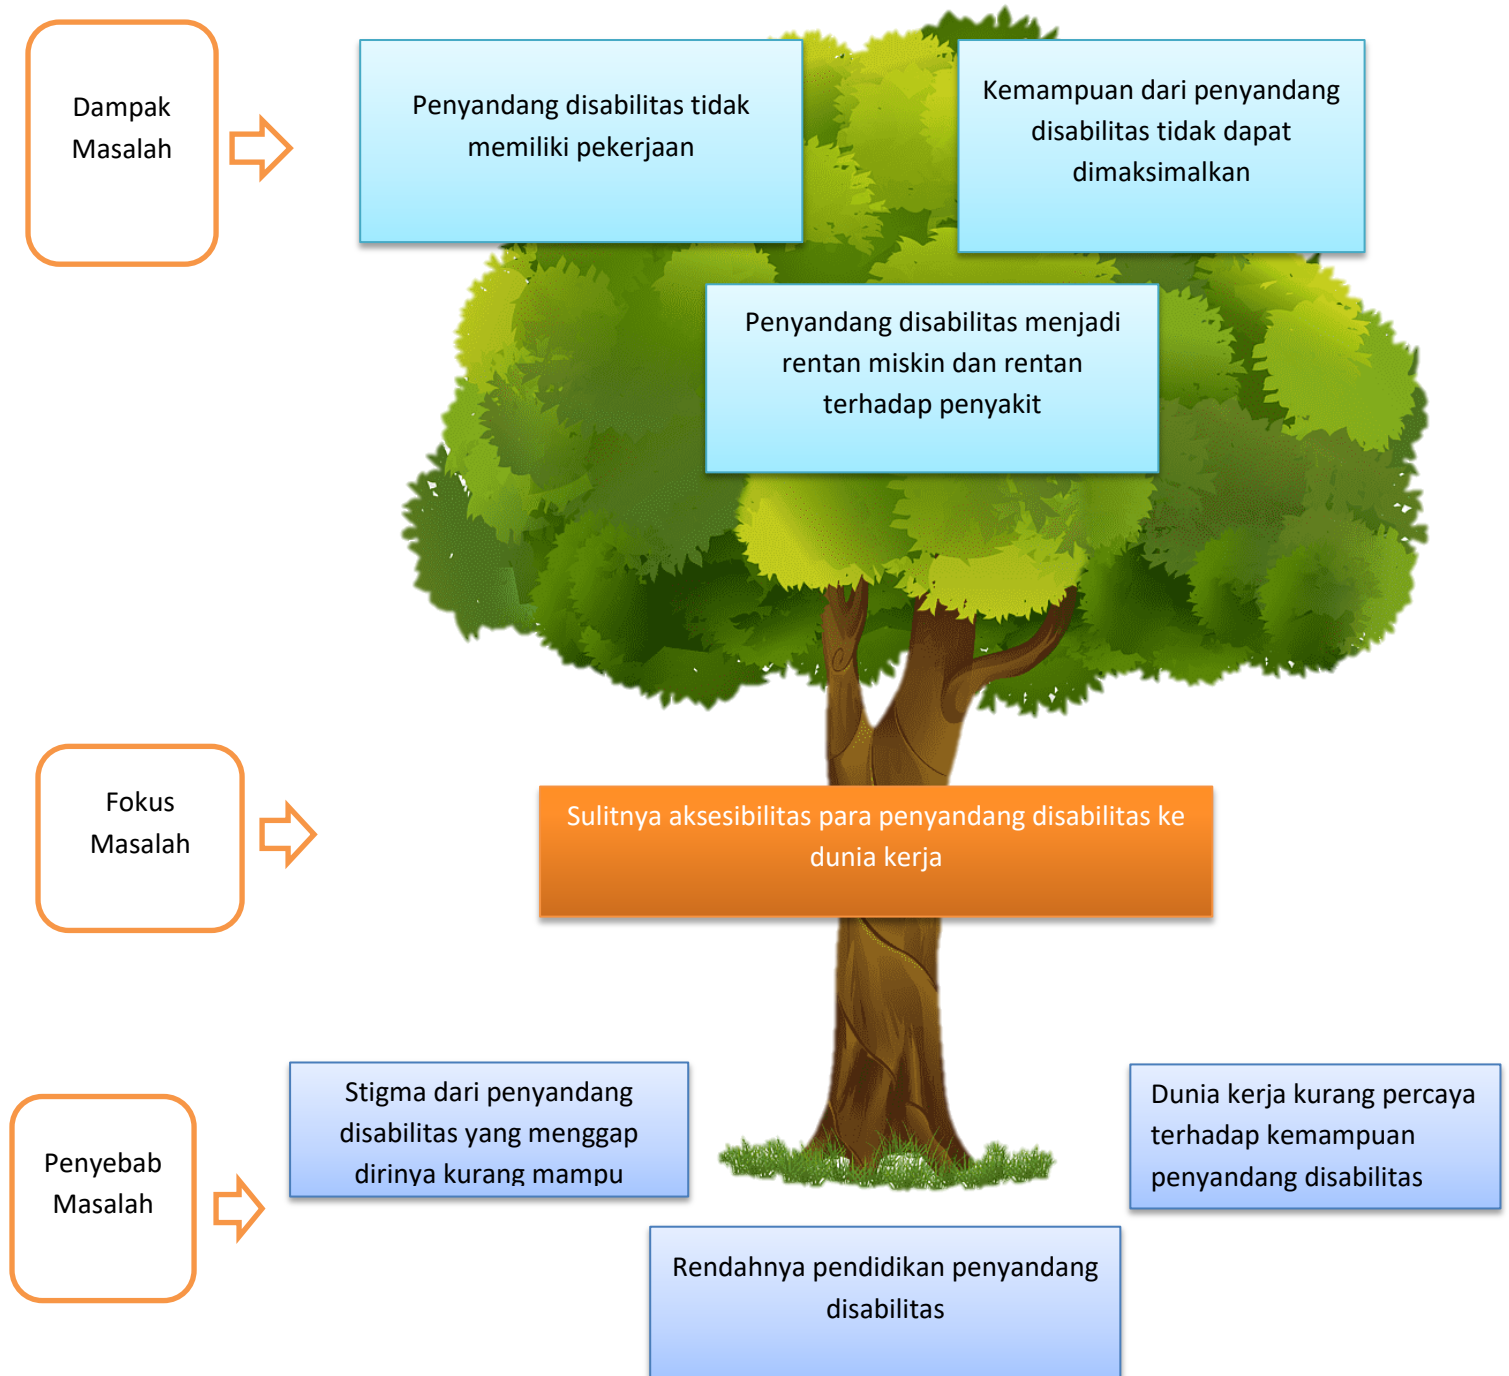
Dampak Masalah

Penyandang disabilitas tidak memiliki pekerjaan

Kemampuan dari penyandang disabilitas tidak dapat dimaksimalkan

Penyandang disabilitas menjadi rentan miskin dan rentan terhadap penyakit

Fokus Masalah

Sulitnya aksesibilitas para penyandang disabilitas ke dunia kerja

Penyebab Masalah

Stigma dari penyandang disabilitas yang menggap dirinya kurang mampu

Dunia kerja kurang percaya terhadap kemampuan penyandang disabilitas

Rendahnya pendidikan penyandang disabilitas